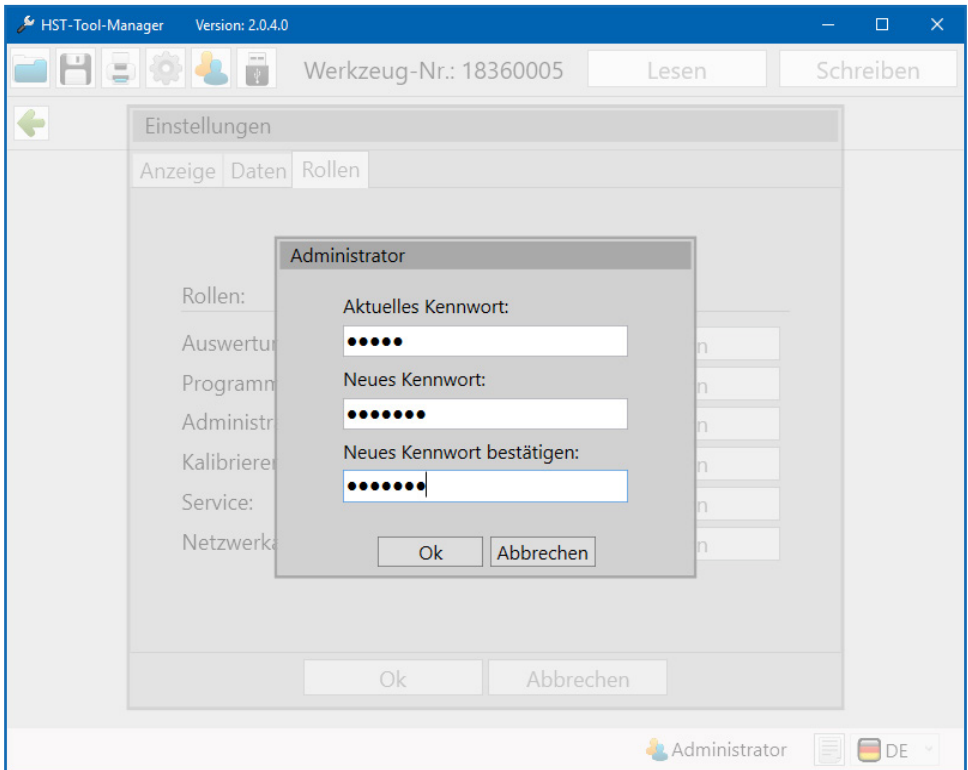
HST-Tool-Manager Version: 2.0.4.0

Werkzeug-Nr.: 18360005 Lesen Schreiben

Einstellungen

Anzeige Daten Rollen

Rollen:

Auswertur
Programm
Administr
Kalibrierer
Service:
Netzwerka

Administrator

Aktuelles Kennwort:
•••••

Neues Kennwort:
•••••••

Neues Kennwort bestätigen:
•••••••

Ok Abbrechen

Ok Abbrechen

Administrator DE